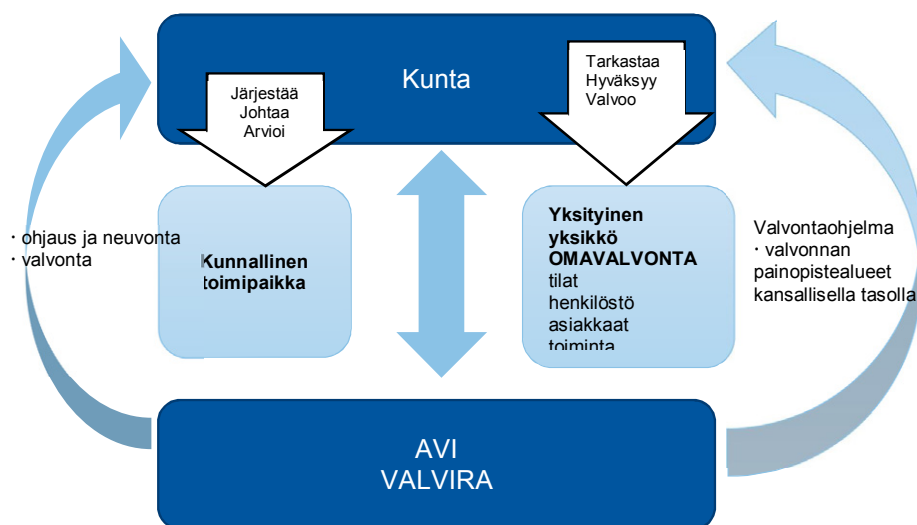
Kunta

Järjestää
Johtaa
Arvioi

Tarkastaa
Hyväksyy
Valvoo

· ohjaus ja neuvonta
· valvonta

Kunnallinen toimipaikka

Yksityinen yksikkö
OMAVALVONTA
tilat
henkilöstö
asiakkaat
toiminta

Valvontaohjelma
· valvonnan painopistealueet kansallisella tasolla

AVI
VALVIRA